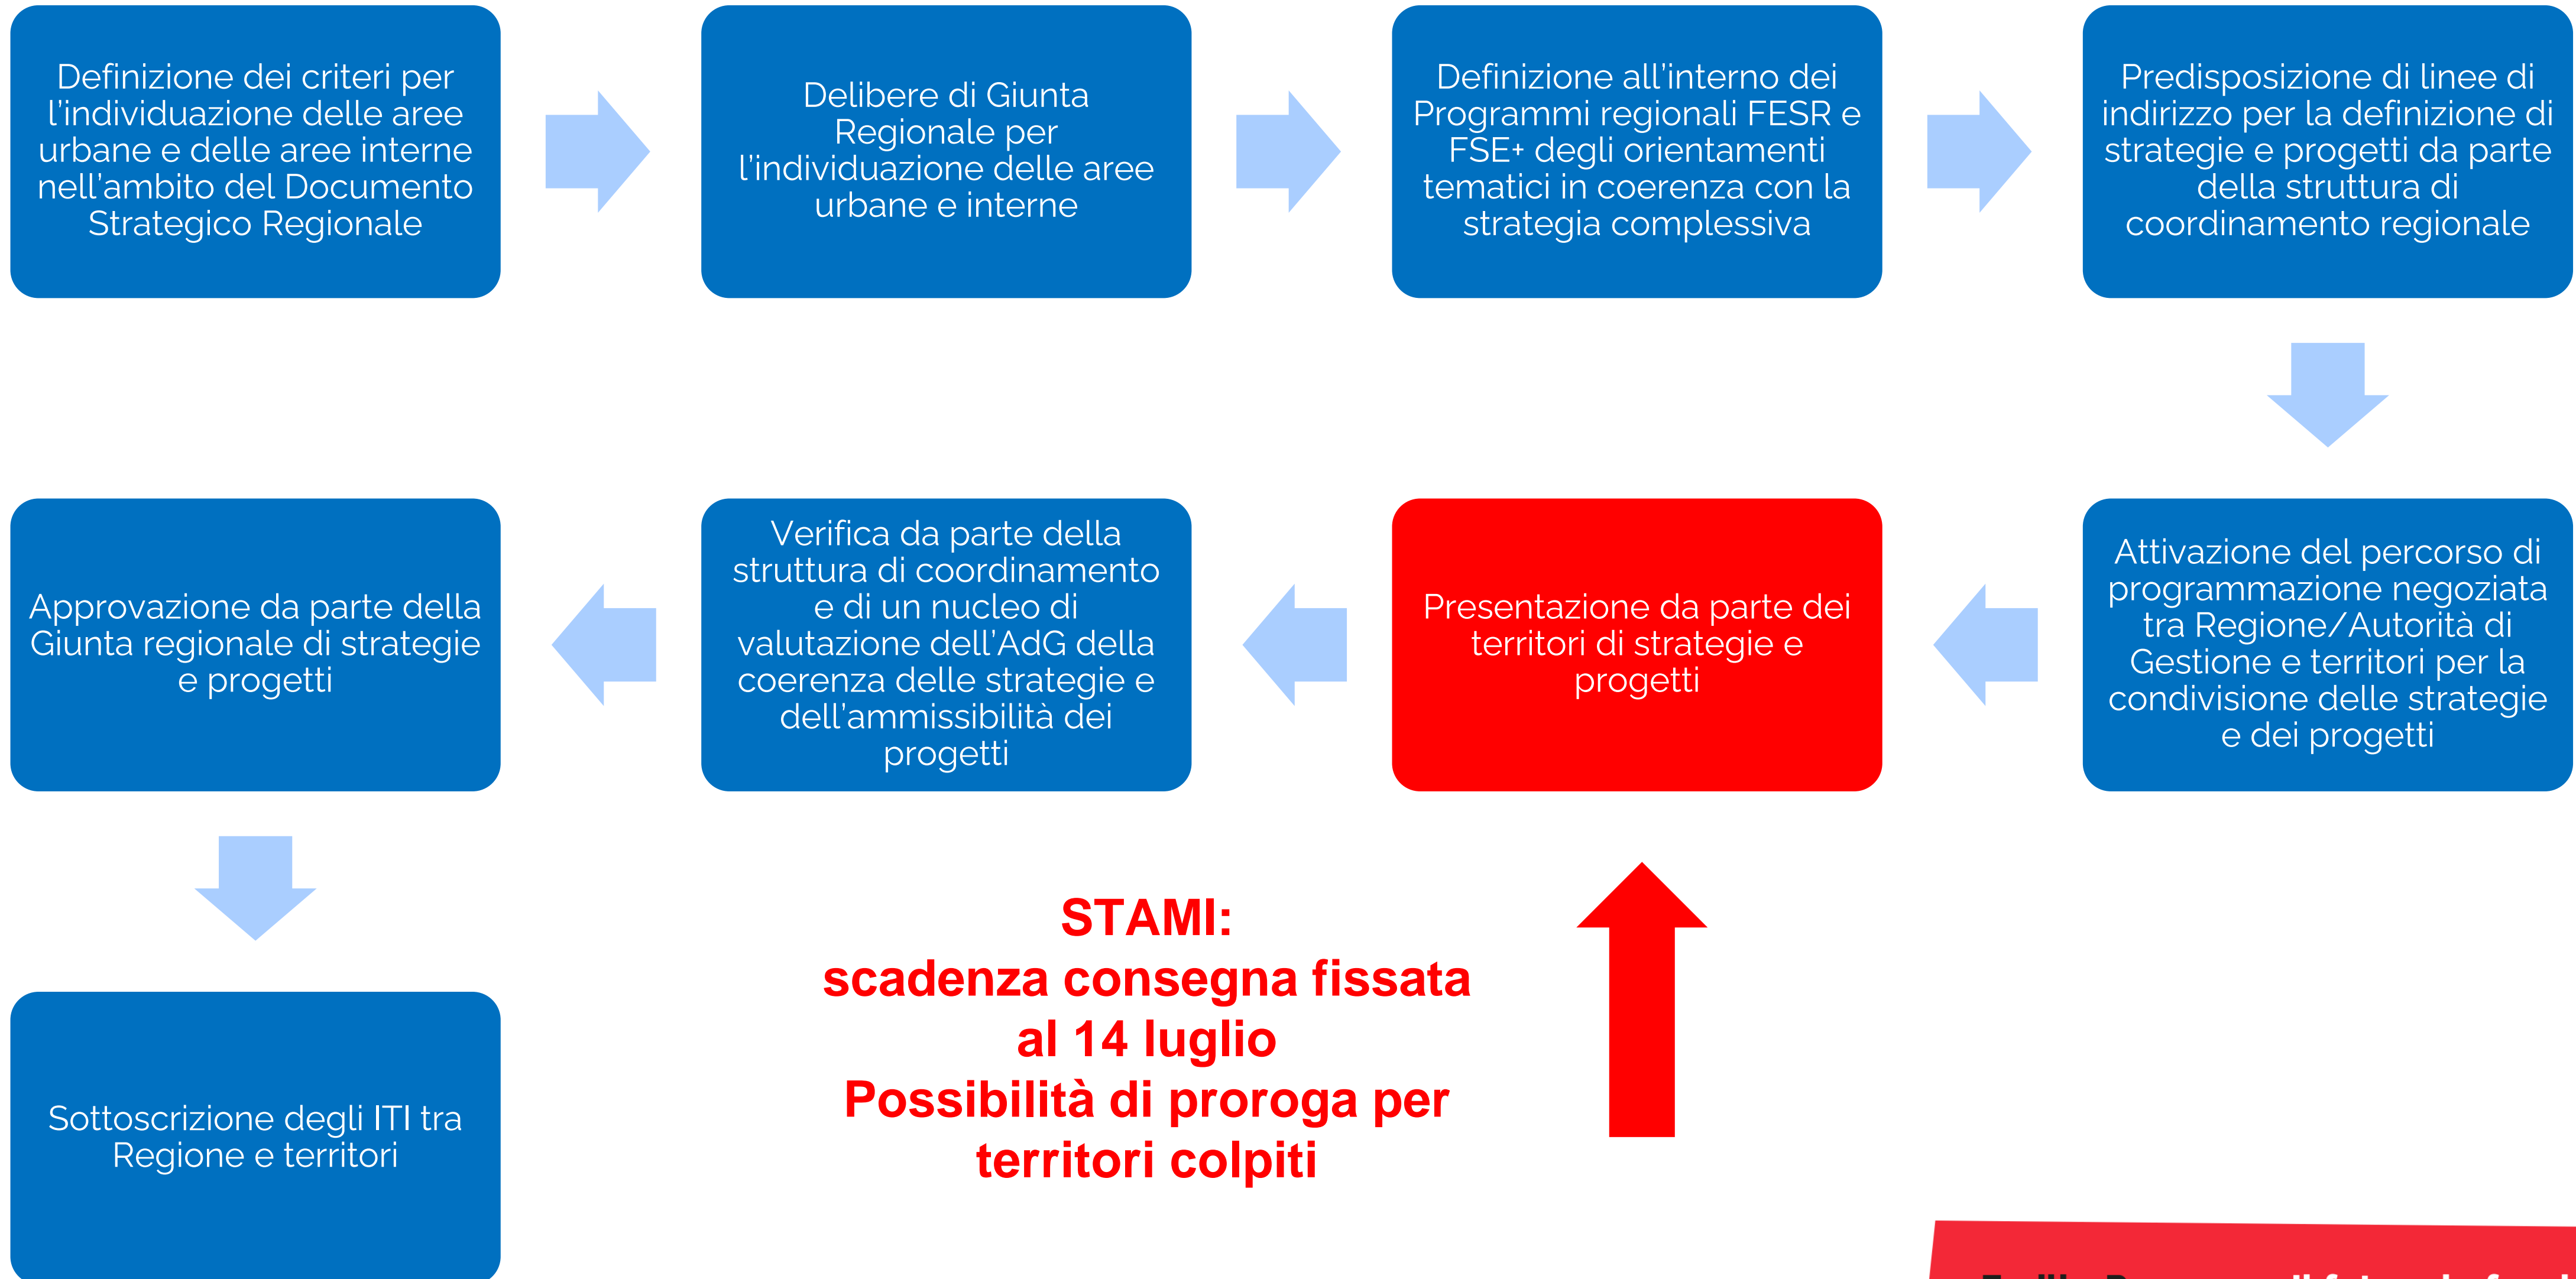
Definizione dei criteri per l'individuazione delle aree urbane e delle aree interne nell'ambito del Documento Strategico Regionale

Delibere di Giunta Regionale per l'individuazione delle aree urbane e interne

Definizione all'interno dei Programmi regionali FESR e FSE+ degli orientamenti tematici in coerenza con la strategia complessiva

Predisposizione di linee di indirizzo per la definizione di strategie e progetti da parte della struttura di coordinamento regionale

Attivazione del percorso di programmazione negoziata tra Regione/Autorità di Gestione e territori per la condivisione delle strategie e dei progetti

Presentazione da parte dei territori di strategie e progetti

Verifica da parte della struttura di coordinamento e di un nucleo di valutazione dell'AdG della coerenza delle strategie e dell'ammissibilità dei progetti

Approvazione da parte della Giunta regionale di strategie e progetti

Sottoscrizione degli ITI tra Regione e territori

STAMI:
scadenza consegna fissata al 14 luglio
Possibilità di proroga per territori colpiti

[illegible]